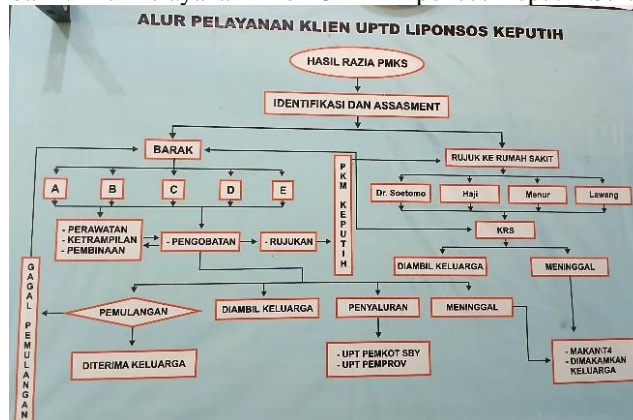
ALUR PELAYANAN KLIEN UPTD LIPONSOS KEPUTIH

HASIL RAZIA PMKS

IDENTIFIKASI DAN ASSASMENT

BARAK

A
B
C
D
E

PKM KEPUTIH

RUJUK KE RUMAH SAKIT

Dr. Soetomo
Haji
Menur
Lawang

KRS

DIAMBIL KELUARGA
MENINGGAL

- PERAWATAN
- KETRAMPILAN
- PEMBINAAN

- PENGOBATAN
- RUJUKAN

GAGAL PEMULANGAN

PEMULANGAN
DIAMBIL KELUARGA
PENYALURAN
MENINGGAL

DITERIMA KELUARGA

- UPT PEMKOT SBY
- UPT PEMPROV

- MAKAM T4
- DIMAKAMKAN KELUARGA